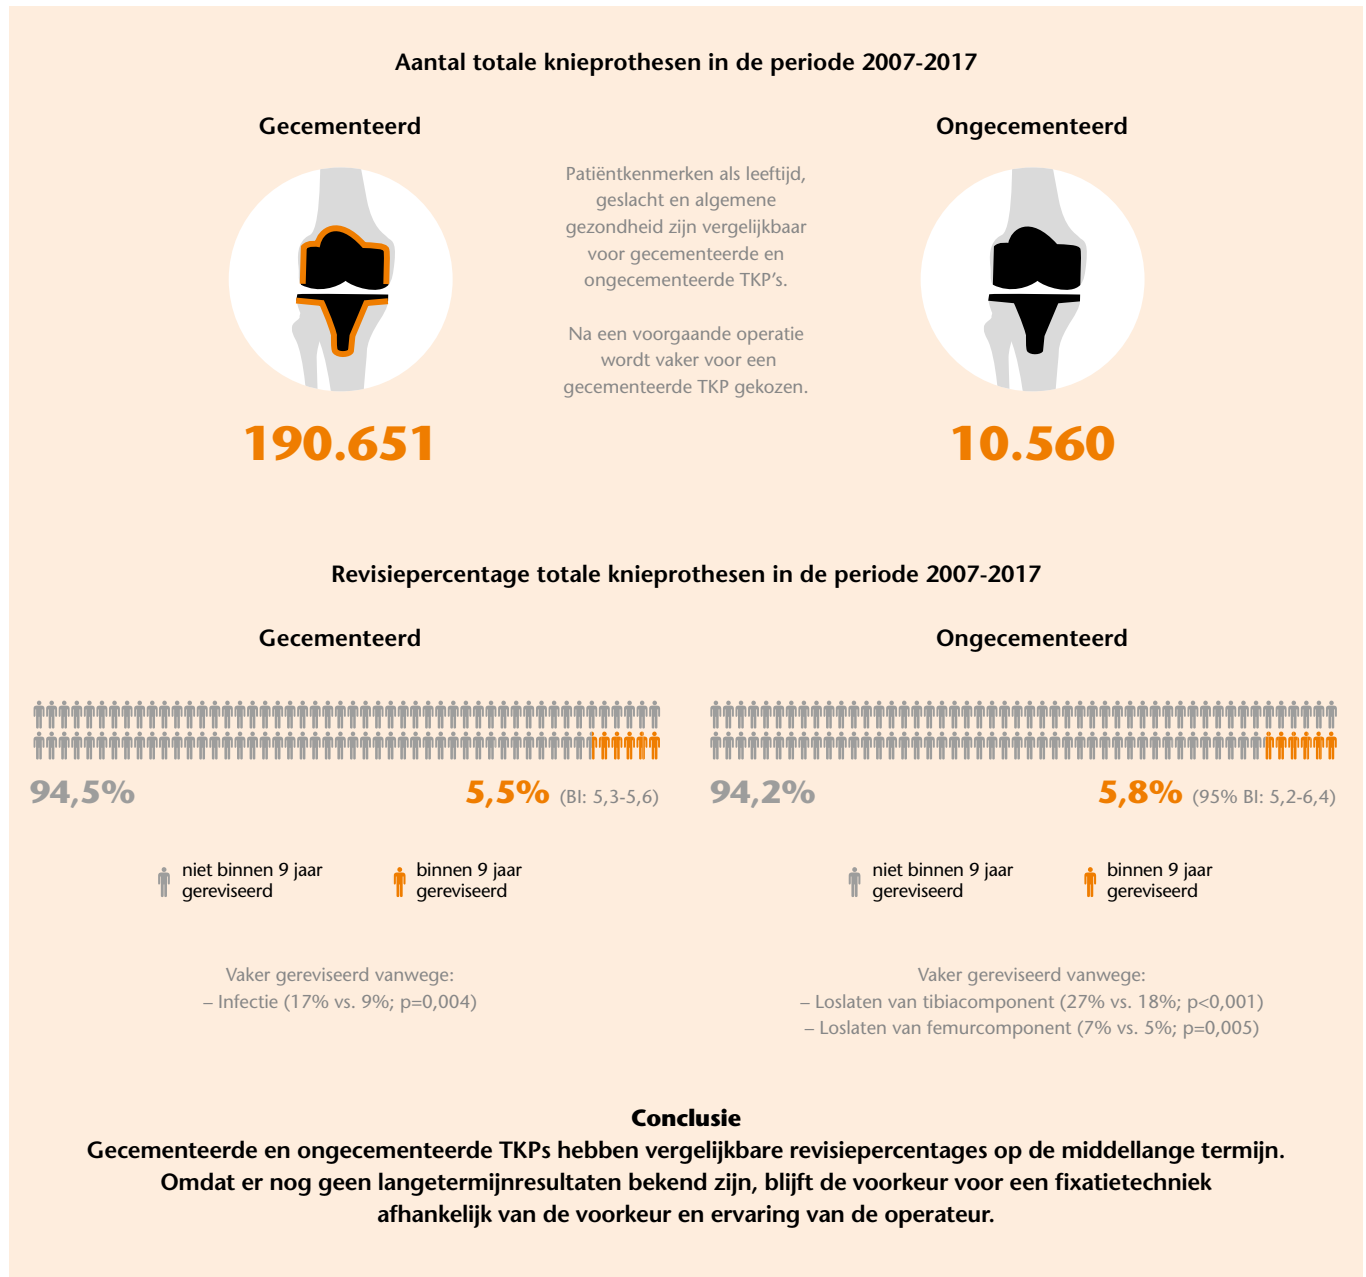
Aantal totale knieprothesen in de periode 2007-2017

Gecementeerd

190.651

Patiëntkenmerken als leeftijd, geslacht en algemene gezondheid zijn vergelijkbaar voor gecementeerde en ongecementeerde TKP's.

Na een voorgaande operatie wordt vaker voor een gecementeerde TKP gekozen.

Ongecementeerd

10.560

Revisiepercentage totale knieprothesen in de periode 2007-2017

Gecementeerd

94,5%

5,5% (BI: 5,3-5,6)

niet binnen 9 jaar gereviseerd

binnen 9 jaar gereviseerd

Vaker gereviseerd vanwege:
– Infectie (17% vs. 9%; p=0,004)

Ongecementeerd

94,2%

5,8% (95% BI: 5,2-6,4)

niet binnen 9 jaar gereviseerd

binnen 9 jaar gereviseerd

Vaker gereviseerd vanwege:
– Loslaten van tibiacomponent (27% vs. 18%; p<0,001)
– Loslaten van femurcomponent (7% vs. 5%; p=0,005)

Conclusie
Gecementeerde en ongecementeerde TKPs hebben vergelijkbare revisiepercentages op de middellange termijn. Omdat er nog geen langetermijnresultaten bekend zijn, blijft de voorkeur voor een fixatietechniek afhankelijk van de voorkeur en ervaring van de operateur.